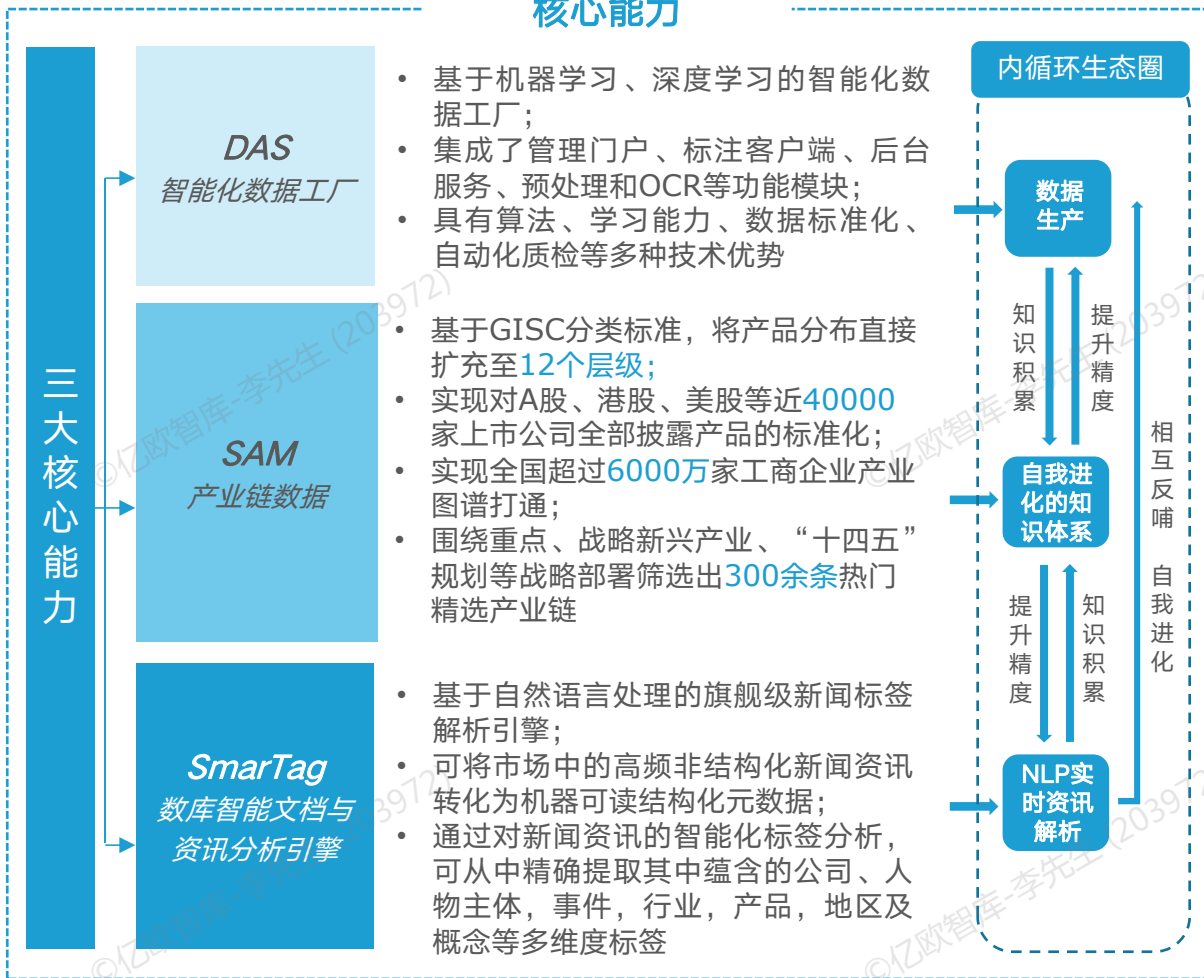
核心能力

三大核心能力

DAS
智能化数据工厂

• 基于机器学习、深度学习的智能化数据工厂；
• 集成了管理门户、标注客户端、后台服务、预处理和OCR等功能模块；
• 具有算法、学习能力、数据标准化、自动化质检等多种技术优势

SAM
产业链数据

• 基于GISC分类标准，将产品分布直接扩充至12个层级；
• 实现对A股、港股、美股等近40000家上市公司全部披露产品的标准化；
• 实现全国超过6000万家工商企业产业图谱打通；
• 围绕重点、战略新兴产业、“十四五”规划等战略部署筛选出300余条热门精选产业链

SmarTag
数库智能文档与资讯分析引擎

• 基于自然语言处理的旗舰级新闻标签解析引擎；
• 可将市场中的高频非结构化新闻资讯转化为机器可读结构化元数据；
• 通过对新闻资讯的智能化标签分析，可从中精确提取其中蕴含的公司、人物主体，事件，行业，产品，地区及概念等多维度标签

内循环生态圈

数据生产

知识积累

提升精度

自我进化的知识体系

提升精度

知识积累

NLP实时资讯解析

相互反哺 自我进化

©亿欧智库-李先生 (203972)